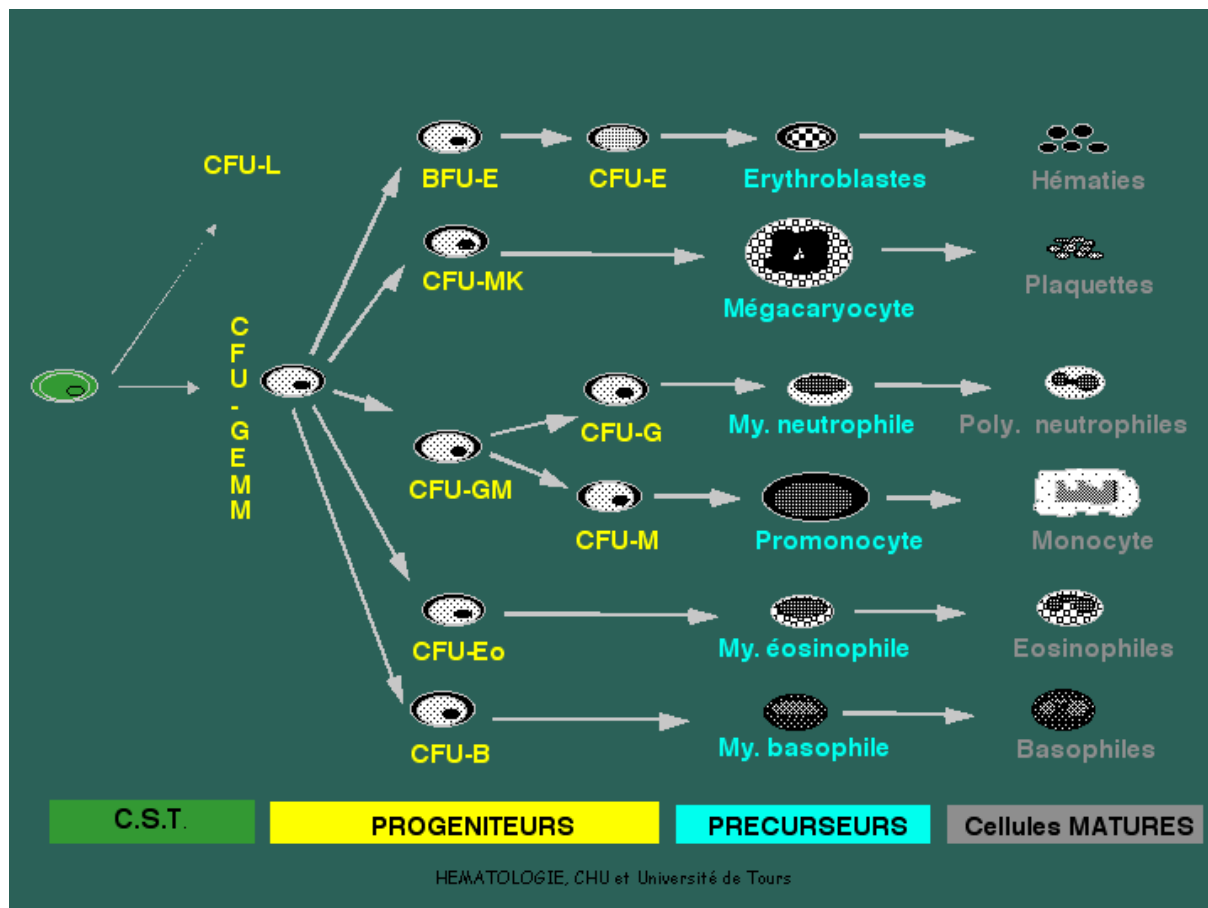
CFU-L

C
F
U
-
G
E
M
M

BFU-E
CFU-E
Erythroblastes
Hématies

CFU-MK
Mégacaryocyte
Plaquettes

CFU-G
My. neutrophile
Poly. neutrophiles

CFU-GM
CFU-M
Promonocyte
Monocyte

CFU-Eo
My. éosinophile
Eosinophiles

CFU-B
My. basophile
Basophiles

C.S.T.
PROGENITEURS
PRECURSEURS
Cellules MATURES

HEMATOLOGIE, CHU et Université de Tours